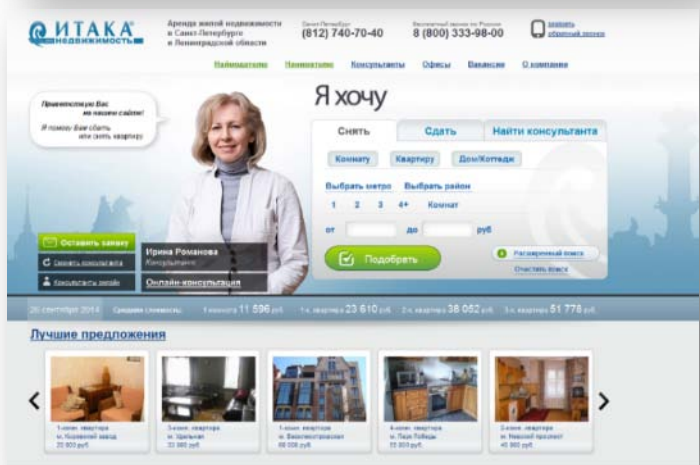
ИТАКА недвижимость

Аренда жилой недвижимости в Санкт-Петербурге и Ленинградской области

Санкт-Петербург (812) 740-70-40

Бесплатный звонок по России 8 (800) 333-98-00

Заказать обратный звонок

Нанимателям Наймодателям Консультанты Офисы Вакансии О компании

Приветствую Вас на нашем сайте! Я помогу Вам сдать или снять квартиру

Я хочу

Снять Сдать Найти консультанта

Комнату Квартиру Дом/Коттедж

Выбрать метро Выбрать район

1 2 3 4+ Комнат

от до руб

Подобрать

Расширенный поиск

Очистить поиск

Оставить заявку

Сменить консультанта

Консультант онлайн

Ирина Романова

Консультант

Онлайн-консультация

26 сентября 2014 Средняя стоимость: 1 комната 11 596 руб. 1-к. квартира 23 610 руб. 2-к. квартира 38 062 руб. 3-к. квартира 51 778 руб.

Лучшие предложения

1-комн. квартира м. Кировский завод 20 000 руб.

3-комн. квартира м. Удельная 33 000 руб.

1-комн. квартира м. Василеостровская 68 000 руб.

4-комн. квартира м. Парк Победы 55 000 руб.

2-комн. квартира м. Невский проспект 40 000 руб.